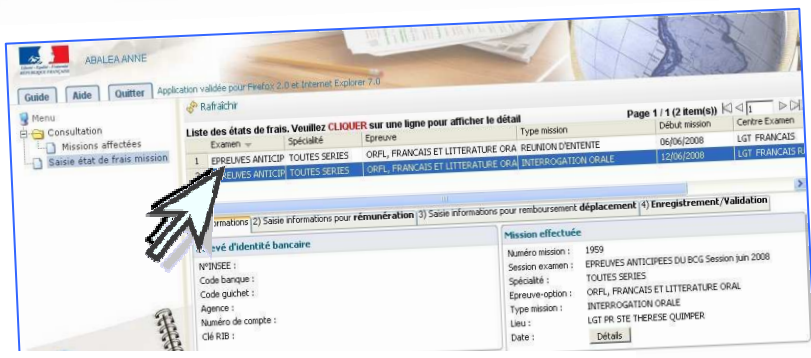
Liberté · Égalité · Fraternité
RÉPUBLIQUE FRANÇAISE

ABALEA ANNE

Guide | Aide | Quitter | Application validée pour Firefox 2.0 et Internet Explorer 7.0

Menu
Consultation
Missions affectées
Saisie état de frais mission

Rafraîchir

Page 1 / 1 (2 item(s)) 1

Liste des états de frais. Veuillez CLIQUER sur une ligne pour afficher le détail

| | Examen | Spécialité | Epreuve | Type mission | Début mission | Centre Examen |
|---|---|---|---|---|---|---|
| 1 | EPREUVES ANTICIP | TOUTES SERIES | ORFL, FRANCAIS ET LITTERATURE ORAL | REUNION D'ENTENTE | 06/06/2008 | LGT FRANCAIS |
| | EPREUVES ANTICIP | TOUTES SERIES | ORFL, FRANCAIS ET LITTERATURE ORAL | INTERROGATION ORALE | 12/06/2008 | LGT FRANCAIS R |

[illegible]nformations | 2) Saisie informations pour rémunération | 3) Saisie informations pour remboursement déplacement | 4) Enregistrement/Validation

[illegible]evé d'identité bancaire
N°INSEE :
Code banque :
Code guichet :
Agence :
Numéro de compte :
Clé RIB :

Mission effectuée
Numéro mission : 1959
Session examen : EPREUVES ANTICIPEES DU BCG Session juin 2008
Spécialité : TOUTES SERIES
Epreuve-option : ORFL, FRANCAIS ET LITTERATURE ORAL
Type mission : INTERROGATION ORALE
Lieu : LGT PR. STE THERESE QUIMPER
Date :
Détails